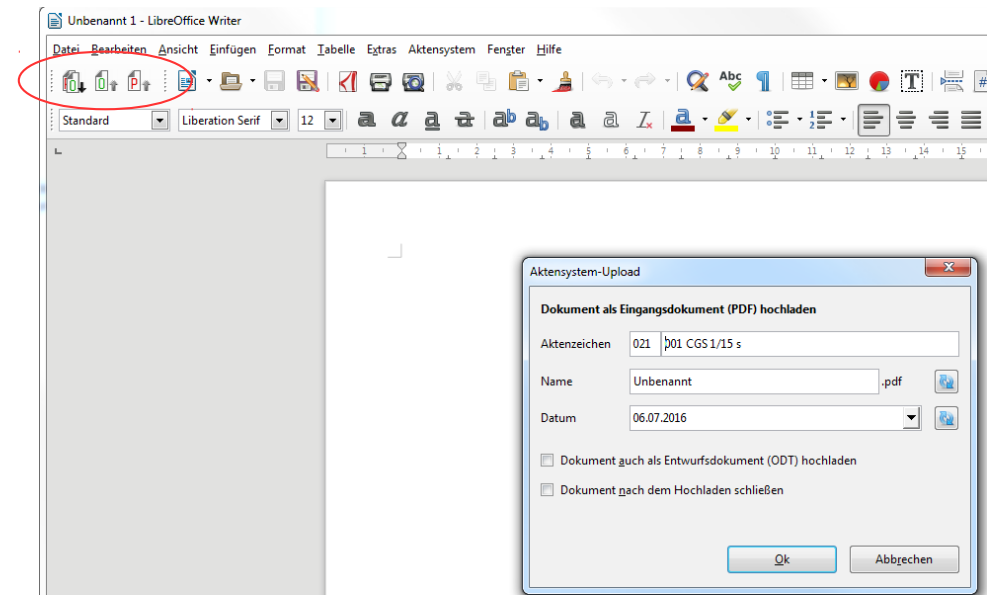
Unbenannt 1 - LibreOffice Writer

Datei Bearbeiten Ansicht Einfügen Format Tabelle Extras Aktensystem Fenster Hilfe

Standard Liberation Serif 12

Aktensystem-Upload

Dokument als Eingangsdokument (PDF) hochladen

Aktenzeichen 021 001 CGS 1/15 s

Name Unbenannt .pdf

Datum 06.07.2016

Dokument auch als Entwurfsdokument (ODT) hochladen

Dokument nach dem Hochladen schließen

Ok Abbrechen